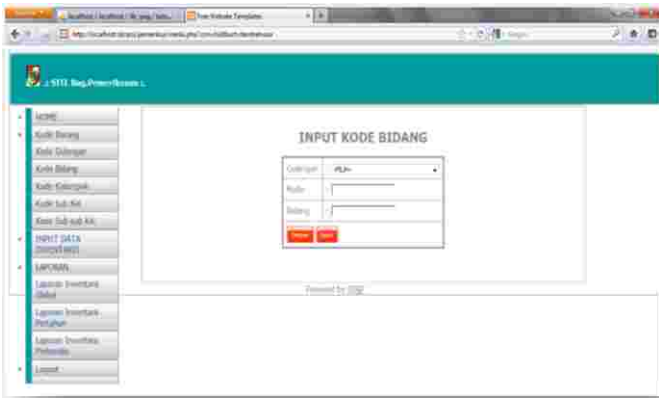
localhost / localhost / db_peg / tabs... | Free Website Templates
http://localhost/...

.: SITI Bag.Pemeriksaan :.

HOME
Kode Barang
Kode Golongan
Kode Bidang
Kode Kelompok
Kode Sub Kel
Kode Sub-sub Kel
INPUT DATA INVENTARIS
LAPORAN
Laporan Inventaris Global
Laporan Inventaris Perjabon
Laporan Inventaris Perbarang
Logout

INPUT KODE BIDANG

Golongan | -PILIH-
Kode | :
Bidang | :

Simpan Batal

Powered by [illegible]